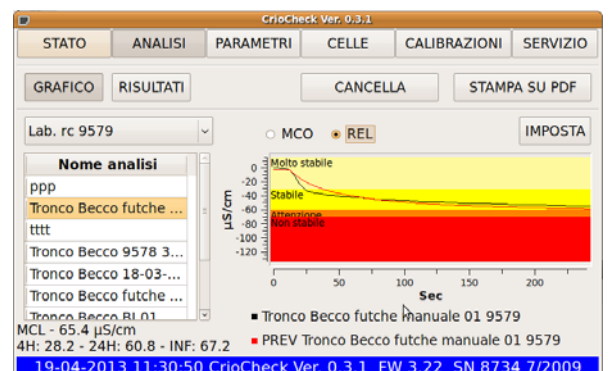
CrioCheck Ver. 0.3.1

STATO | ANALISI | PARAMETRI | CELLE | CALIBRAZIONI | SERVIZIO

GRAFICO | RISULTATI | CANCELLA | STAMPA SU PDF

Lab. rc 9579

MCO REL

IMPOSTA

Nome analisi
ppp
Tronco Becco futche ...
tttt
Tronco Becco 9578 3...
Tronco Becco 18-03-...
Tronco Becco futche ...
Tronco Becco BL01

Molto stabile
Stabile
Attenzione
Non stabile

µS/cm
0
-20
-40
-60
-80
-100
-120

0 50 100 150 200
Sec

Tronco Becco futche manuale 01 9579
PREV Tronco Becco futche manuale 01 9579

MCL - 65.4 µS/cm
4H: 28.2 - 24H: 60.8 - INF: 67.2

19-04-2013 11:30:50 CrioCheck Ver. 0.3.1 FW 3.22 SN 8734 7/2009